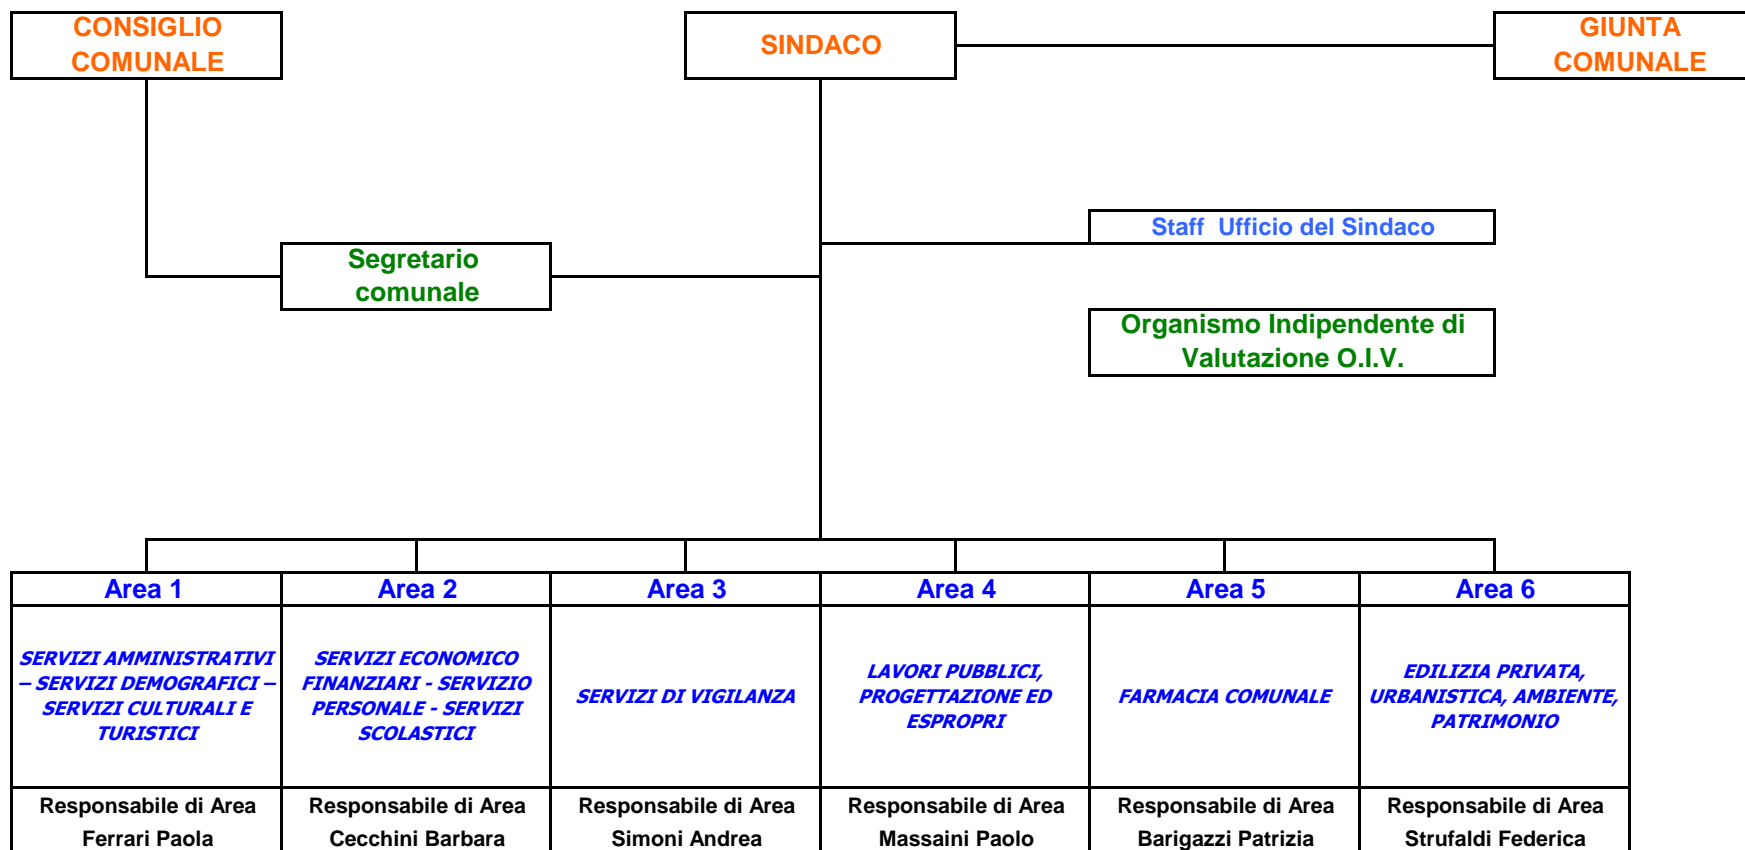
CONSIGLIO COMUNALE

SINDACO

GIUNTA COMUNALE

Staff Ufficio del Sindaco

Segretario comunale

Organismo Indipendente di Valutazione O.I.V.

| Area 1 | Area 2 | Area 3 | Area 4 | Area 5 | Area 6 |
|---|---|---|---|---|---|
| SERVIZI AMMINISTRATIVI – SERVIZI DEMOGRAFICI – SERVIZI CULTURALI E TURISTICI | SERVIZI ECONOMICO FINANZIARI - SERVIZIO PERSONALE - SERVIZI SCOLASTICI | SERVIZI DI VIGILANZA | LAVORI PUBBLICI, PROGETTAZIONE ED ESPROPRI | FARMACIA COMUNALE | EDILIZIA PRIVATA, URBANISTICA, AMBIENTE, PATRIMONIO |
| Responsabile di Area Ferrari Paola | Responsabile di Area Cecchini Barbara | Responsabile di Area Simoni Andrea | Responsabile di Area Massaini Paolo | Responsabile di Area Barigazzi Patrizia | Responsabile di Area Strufaldi Federica |